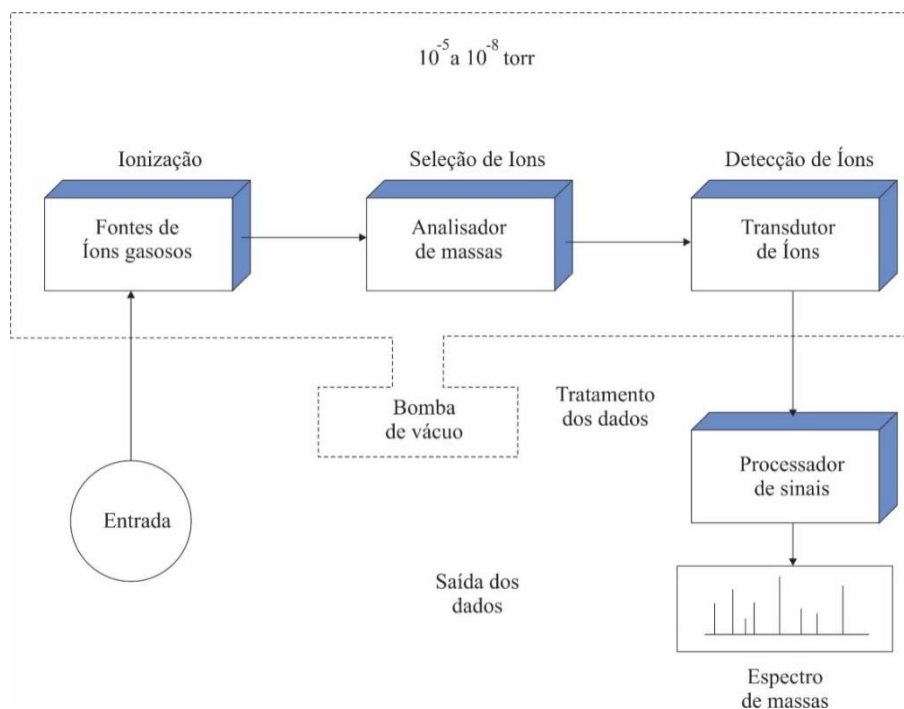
$10^{-5}$ a $10^{-8}$ torr

Ionização

Seleção de Ions

Detecção de Íons

Fontes de Íons gasosos

Analisador de massas

Transdutor de Íons

Bomba de vácuo

Tratamento dos dados

Processador de sinais

Entrada

Saída dos dados

Espectro de massas